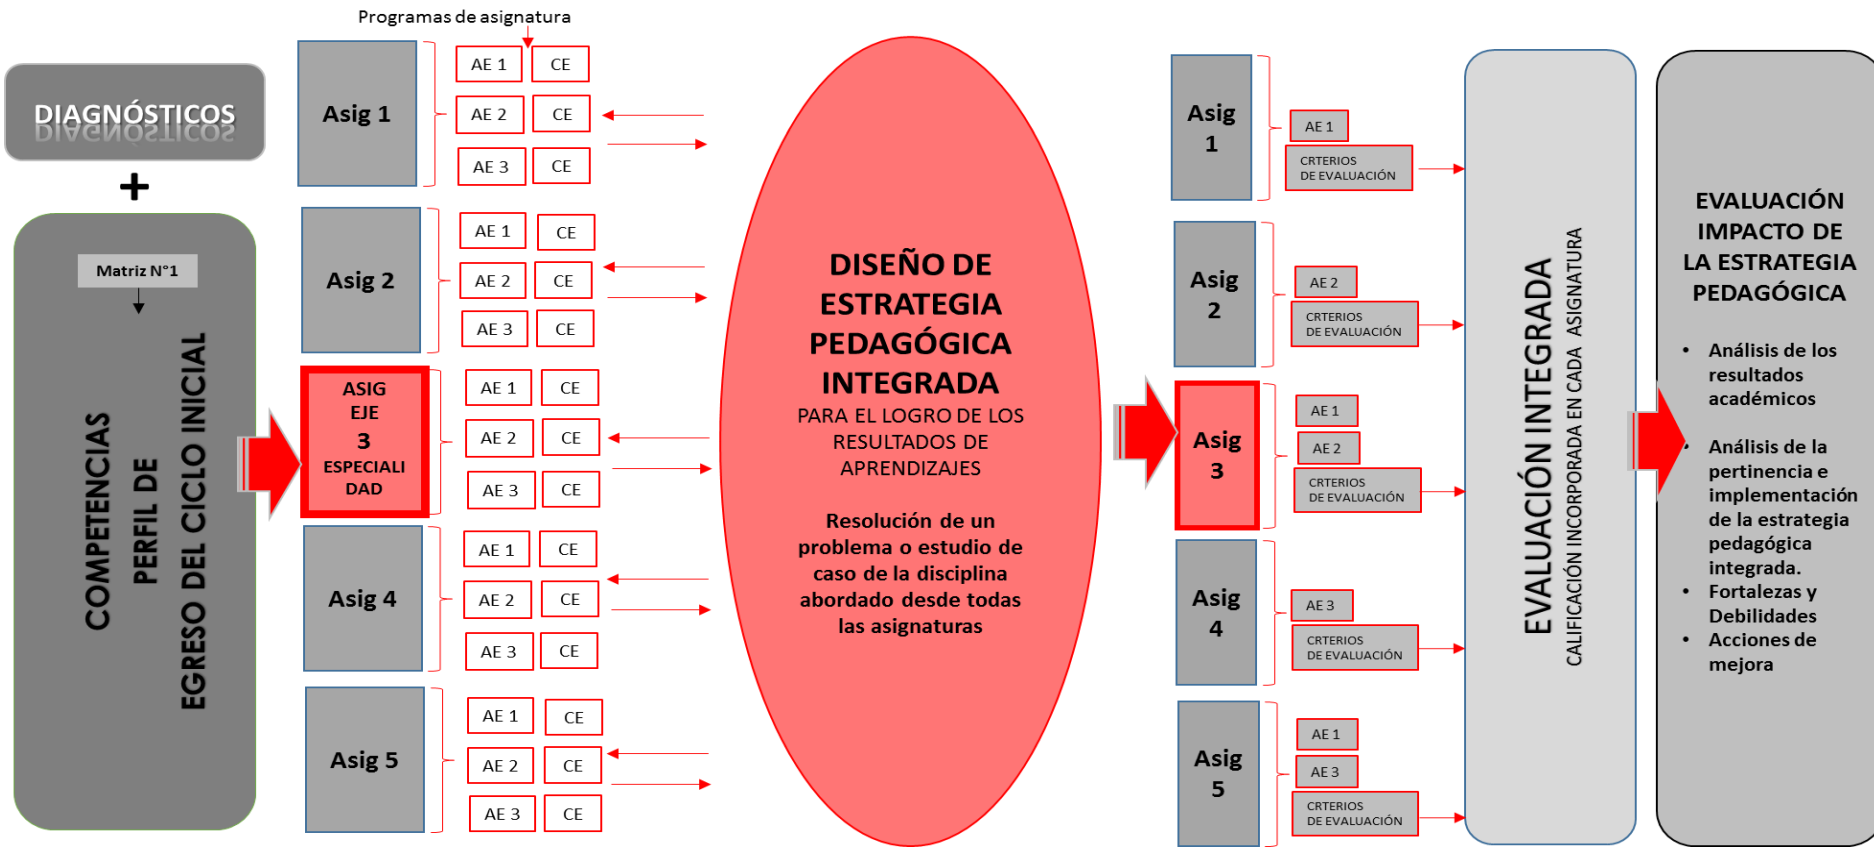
DIAGNÓSTICOS

+

Matriz N°1

COMPETENCIAS PERFIL DE EGRESO DEL CICLO INICIAL

Programas de asignatura

Asig 1

AE 1 CE
AE 2 CE
AE 3 CE

Asig 2

AE 1 CE
AE 2 CE
AE 3 CE

ASIG EJE 3 ESPECIALIDAD

AE 1 CE
AE 2 CE
AE 3 CE

Asig 4

AE 1 CE
AE 2 CE
AE 3 CE

Asig 5

AE 1 CE
AE 2 CE
AE 3 CE

DISEÑO DE ESTRATEGIA PEDAGÓGICA INTEGRADA
PARA EL LOGRO DE LOS RESULTADOS DE APRENDIZAJES

Resolución de un problema o estudio de caso de la disciplina abordado desde todas las asignaturas

Asig 1

AE 1
CRTERIOS DE EVALUACIÓN

Asig 2

AE 2
CRTERIOS DE EVALUACIÓN

Asig 3

AE 1
AE 2
CRTERIOS DE EVALUACIÓN

Asig 4

AE 3
CRTERIOS DE EVALUACIÓN

Asig 5

AE 1
AE 3
CRTERIOS DE EVALUACIÓN

EVALUACIÓN INTEGRADA
CALIFICACIÓN INCORPORADA EN CADA ASIGNATURA

EVALUACIÓN IMPACTO DE LA ESTRATEGIA PEDAGÓGICA

• Análisis de los resultados académicos
• Análisis de la pertinencia e implementación de la estrategia pedagógica integrada.
• Fortalezas y Debilidades
• Acciones de mejora